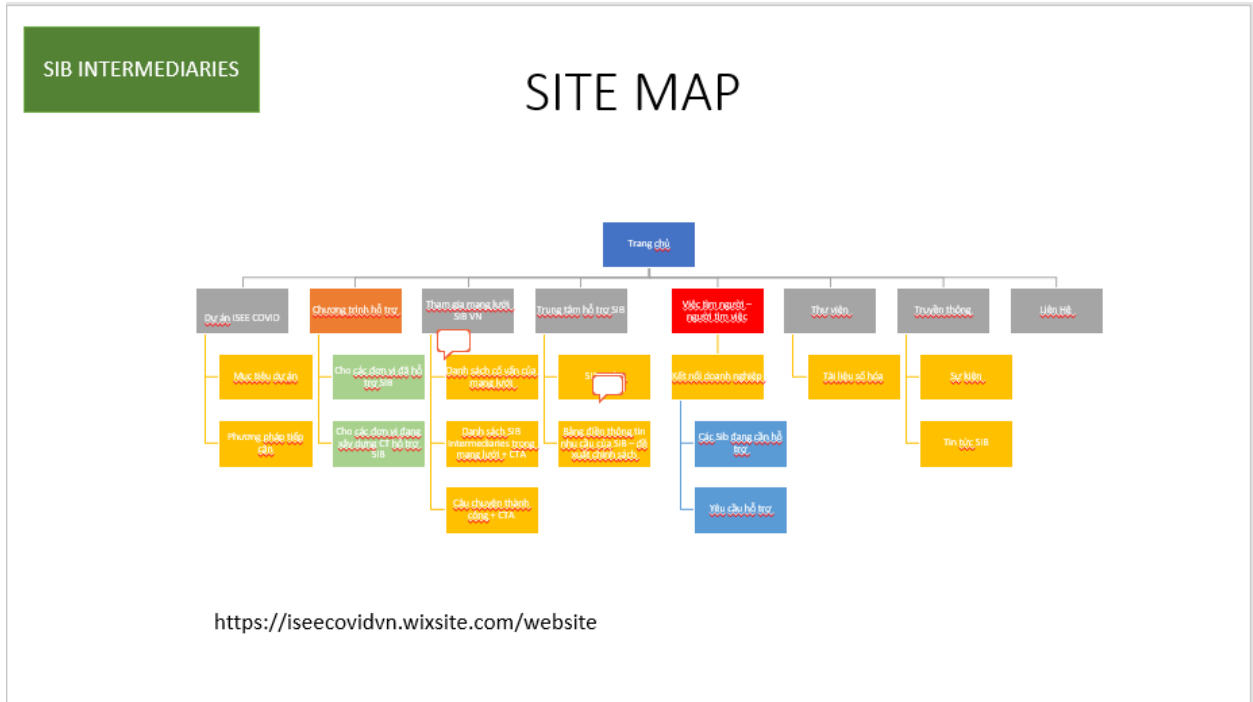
SIB INTERMEDIARIES

SITE MAP

Trang chủ

Dự án ISEE COVID

Mục tiêu dự án

Phương pháp tiếp cận

Chương trình hỗ trợ

Cho các đơn vị đã hỗ trợ SIB

Cho các đơn vị đang xây dựng CT hỗ trợ SIB

Tham gia mạng lưới SIB VN

Danh sách cố vấn của mạng lưới

Danh sách SIB Intermediaries trong mạng lưới + CTA

Câu chuyện thành công + CTA

Trung tâm hỗ trợ SIB

SI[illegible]

Bảng điện thông tin nhu cầu của SIB – đề xuất chính sách

Việc tìm người – người tìm việc

Kết nối doanh nghiệp

Các Sib đang cần hỗ trợ

Yêu cầu hỗ trợ

Thư viện

Tài liệu số hóa

Truyền thông

Sự kiện

Tin tức SIB

Liên Hệ

https://iseecovidvn.wixsite.com/website